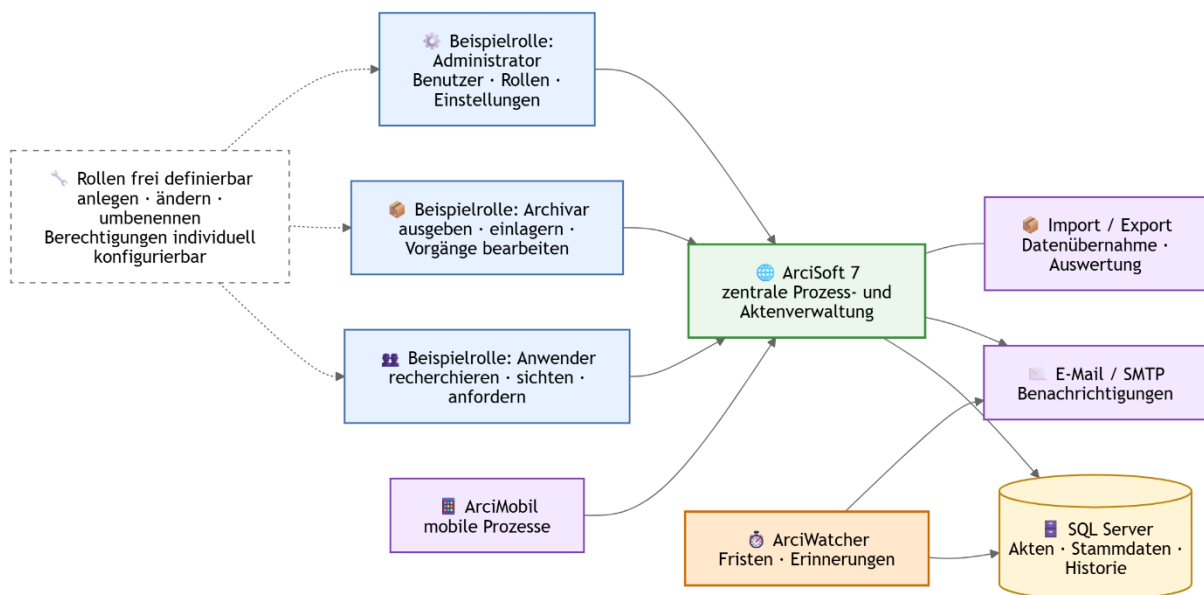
⚙️ Beispielrolle: Administrator
Benutzer · Rollen · Einstellungen

🔧 Rollen frei definierbar
anlegen · ändern · umbenennen
Berechtigungen individuell konfigurierbar

📦 Beispielrolle: Archivar
ausgeben · einlagern · Vorgänge bearbeiten

👥 Beispielrolle: Anwender
recherchieren · sichten · anfordern

📱 ArciMobil
mobile Prozesse

🌐 ArciSoft 7
zentrale Prozess- und Aktenverwaltung

📦 Import / Export
Datenübernahme · Auswertung

✉️ E-Mail / SMTP
Benachrichtigungen

⏱️ ArciWatcher
Fristen · Erinnerungen

🗄️ SQL Server
Akten · Stammdaten · Historie